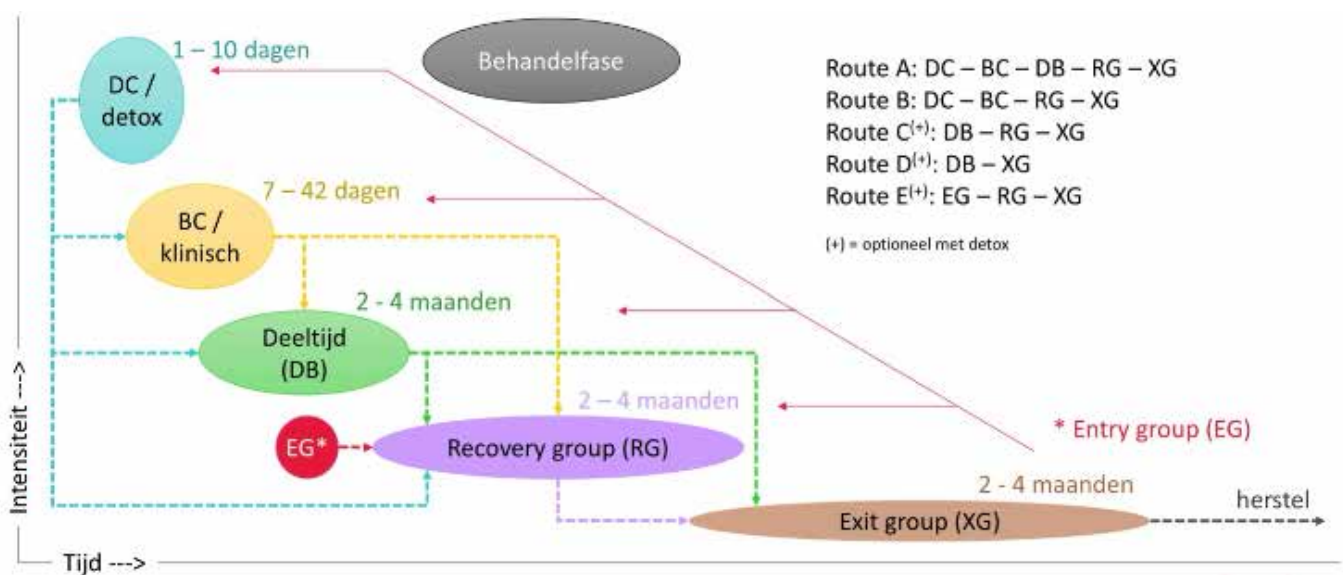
DC / detox

1 – 10 dagen

Behandelfase

Route A: DC – BC – DB – RG – XG
Route B: DC – BC – RG – XG
Route C$^{(+)}$: DB – RG – XG
Route D$^{(+)}$: DB – XG
Route E$^{(+)}$: EG – RG – XG

(+) = optioneel met detox

BC / klinisch

7 – 42 dagen

Deeltijd (DB)

2 - 4 maanden

2 – 4 maanden

EG*

Recovery group (RG)

* Entry group (EG)

2 - 4 maanden

Exit group (XG)

herstel

Intensiteit --->

Tijd --->